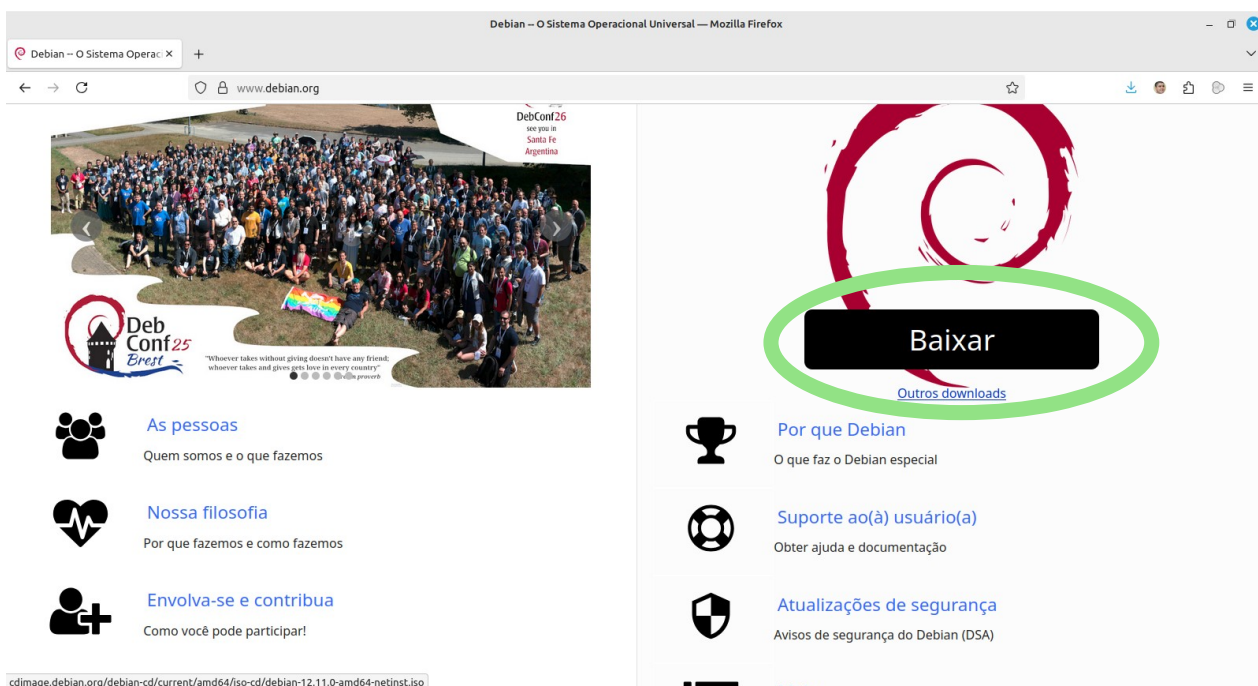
Debian – O Sistema Operacional Universal — Mozilla Firefox

Debian – O Sistema Operaci ×

www.debian.org

DebConf26
see you in
Santa Fe
Argentina

DebConf25
Brest

"Whoever takes without giving doesn't have any friend;
whoever takes and gives gets love in every country"
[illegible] proverb

Baixar

Outros downloads

As pessoas
Quem somos e o que fazemos

Nossa filosofia
Por que fazemos e como fazemos

Envolva-se e contribua
Como você pode participar!

Por que Debian
O que faz o Debian especial

Suporte ao(à) usuário(a)
Obter ajuda e documentação

Atualizações de segurança
Avisos de segurança do Debian (DSA)

cdimage.debian.org/debian-cd/current/amd64/iso-cd/debian-12.11.0-amd64-netinst.iso